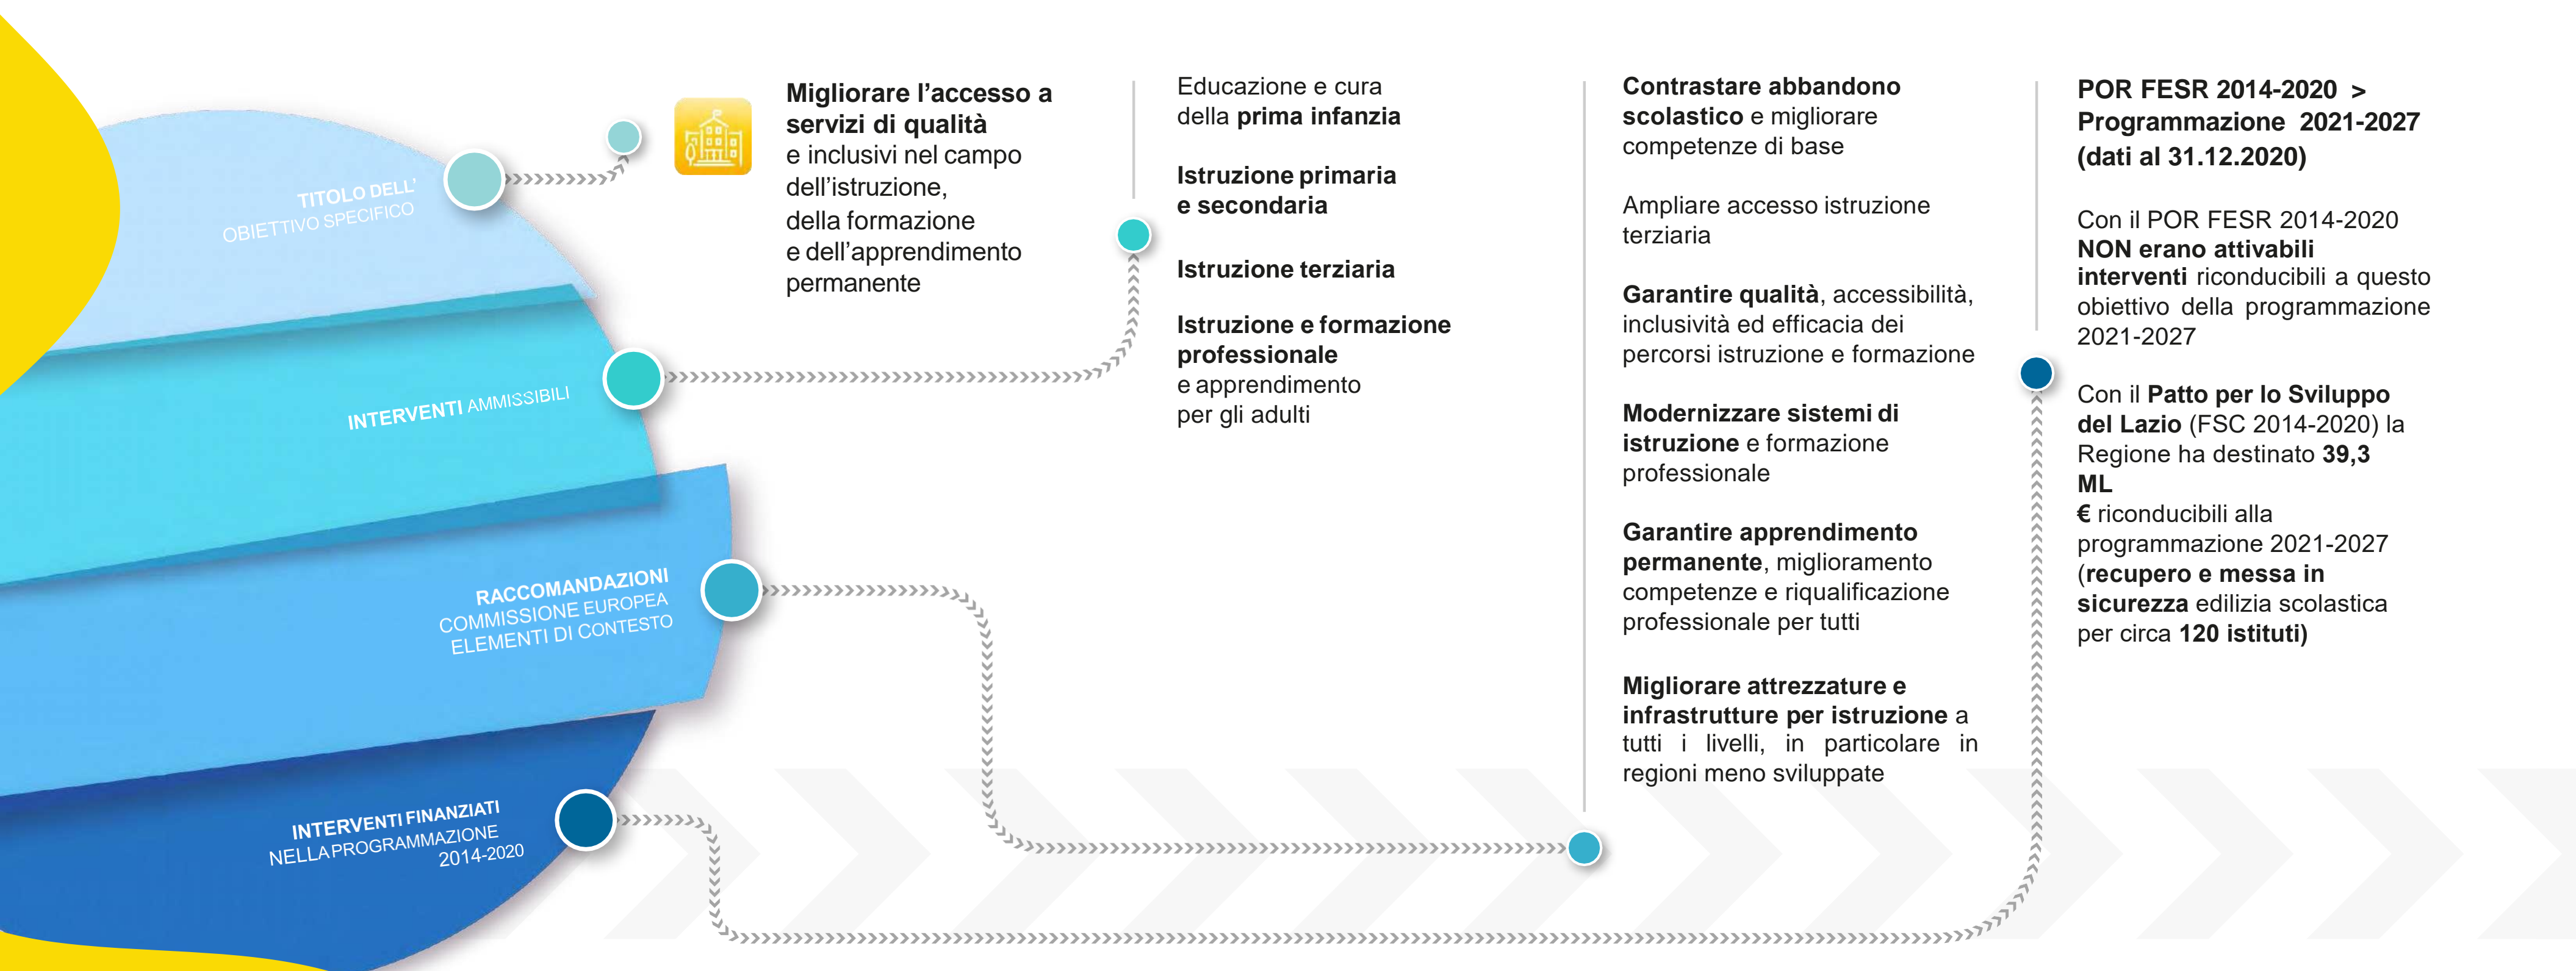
TITOLO DELL'
OBIETTIVO SPECIFICO

INTERVENTI AMMISSIBILI

RACCOMANDAZIONI
COMMISSIONE EUROPEA
ELEMENTI DI CONTESTO

INTERVENTI FINANZIATI
NELLA PROGRAMMAZIONE
2014-2020

Migliorare l'accesso a servizi di qualità e inclusivi nel campo dell'istruzione, della formazione e dell'apprendimento permanente

Educazione e cura della prima infanzia

Istruzione primaria e secondaria

Istruzione terziaria

Istruzione e formazione professionale e apprendimento per gli adulti

Contrastare abbandono scolastico e migliorare competenze di base

Ampliare accesso istruzione terziaria

Garantire qualità, accessibilità, inclusività ed efficacia dei percorsi istruzione e formazione

Modernizzare sistemi di istruzione e formazione professionale

Garantire apprendimento permanente, miglioramento competenze e riqualificazione professionale per tutti

Migliorare attrezzature e infrastrutture per istruzione a tutti i livelli, in particolare in regioni meno sviluppate

POR FESR 2014-2020 > Programmazione 2021-2027 (dati al 31.12.2020)

Con il POR FESR 2014-2020 NON erano attivabili interventi riconducibili a questo obiettivo della programmazione 2021-2027

Con il Patto per lo Sviluppo del Lazio (FSC 2014-2020) la Regione ha destinato 39,3 ML € riconducibili alla programmazione 2021-2027 (recupero e messa in sicurezza edilizia scolastica per circa 120 istituti)